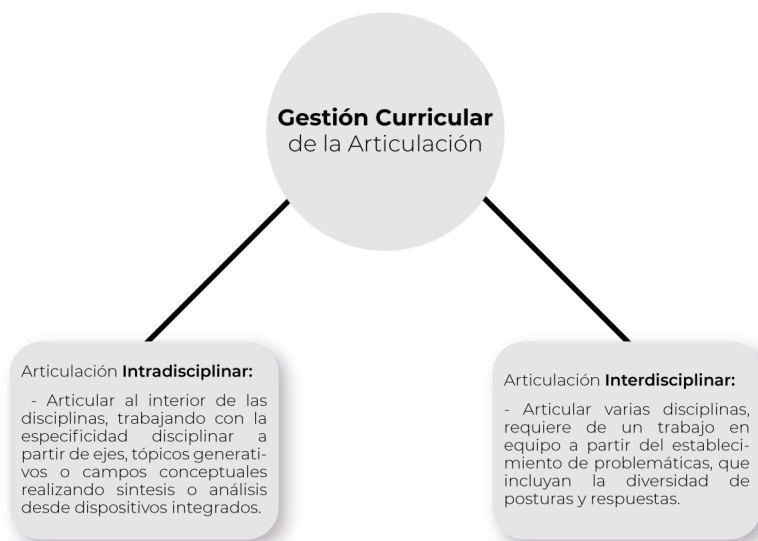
**Gestión Curricular**
de la Articulación

Articulación **Intradisciplinar:**

- Articular al interior de las disciplinas, trabajando con la especificidad disciplinar a partir de ejes, tópicos generativos o campos conceptuales realizando sintesis o análisis desde dispositivos integrados.

Articulación **Interdisciplinar:**

- Articular varias disciplinas, requiere de un trabajo en equipo a partir del establecimiento de problemáticas, que incluyan la diversidad de posturas y respuestas.